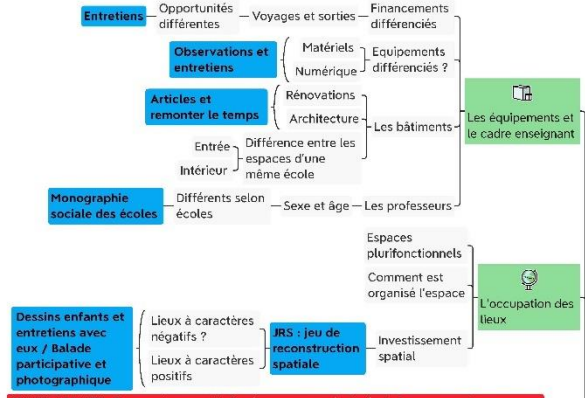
Entretiens
Opportunités différentes
Voyages et sorties
Financements différenciés

Observations et entretiens
Matériels
Numérique
Equipements différenciés ?

Articles et remonter le temps
Rénovations
Architecture
Les bâtiments

Entrée
Intérieur
Différence entre les espaces d'une même école

Monographie sociale des écoles
Différents selon écoles
Sexe et âge
Les professeurs

Les équipements et le cadre enseignant

Espaces plurifonctionnels
Comment est organisé l'espace
Investissement spatial
L'occupation des lieux

Dessins enfants et entretiens avec eux / Balade participative et photographique
Lieux à caractères négatifs ?
Lieux à caractères positifs
JRS : jeu de reconstruction spatiale